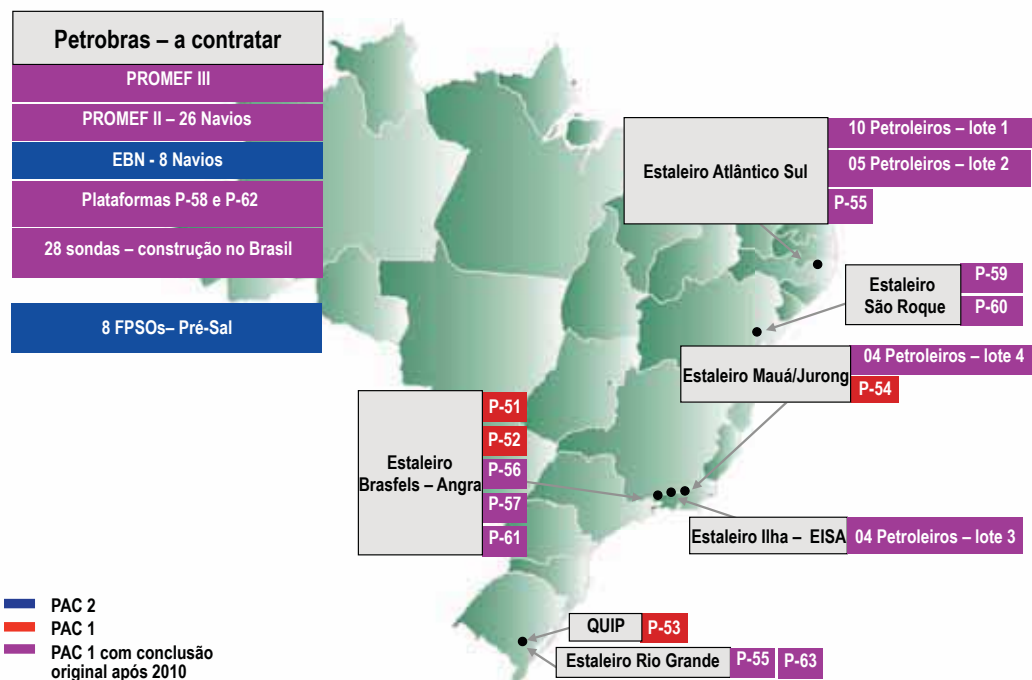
Petrobras – a contratar

PROMEF III

PROMEF II – 26 Navios

EBN - 8 Navios

Plataformas P-58 e P-62

28 sondas – construção no Brasil

8 FPSOs– Pré-Sal

Estaleiro Atlântico Sul

10 Petroleiros – lote 1

05 Petroleiros – lote 2

P-55

Estaleiro São Roque

P-59

P-60

Estaleiro Mauá/Jurong

04 Petroleiros – lote 4

P-54

Estaleiro Brasfels – Angra

P-51

P-52

P-56

P-57

P-61

Estaleiro Ilha – EISA

04 Petroleiros – lote 3

QUIP

P-53

Estaleiro Rio Grande

P-55

P-63

PAC 2

PAC 1

PAC 1 com conclusão original após 2010